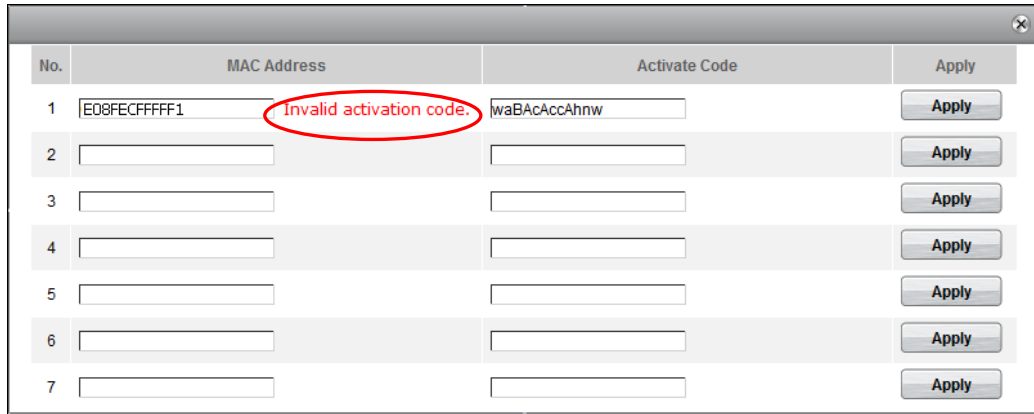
| No. | MAC Address | Activate Code | Apply |
|---|---|---|---|
| 1 | E08FECFFFFF1 Invalid activation code. | waBAcAccAhnw | Apply |
| 2 | | | Apply |
| 3 | | | Apply |
| 4 | | | Apply |
| 5 | | | Apply |
| 6 | | | Apply |
| 7 | | | Apply |